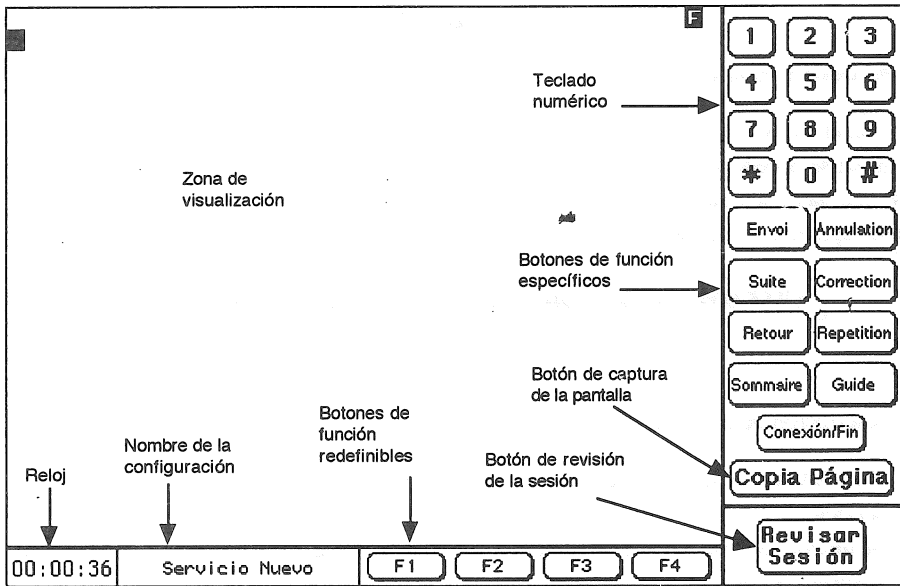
F

Teclado numérico

Zona de visualización

Botones de función específicos

Botón de captura de la pantalla

Botones de función redefinibles

Nombre de la configuración

Botón de revisión de la sesión

Reloj

1 2 3
4 5 6
7 8 9
* 0 #

Envoi
Annulation
Suite
Correction
Retour
Repetition
Sommaire
Guide
Conexión/Fin
Copia Página

Revisar Sesión

00:00:36
Servicio Nuevo
F1
F2
F3
F4